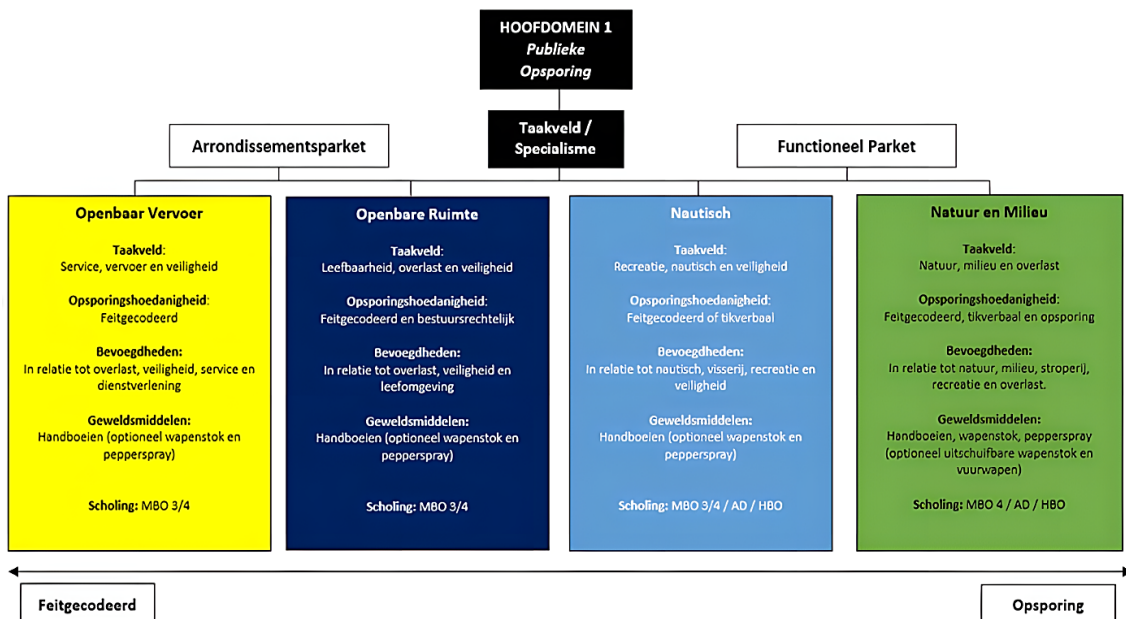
HOOFDOMEIN 1
Publieke
Opsporing

Arrondissementsparket

Taakveld /
Specialisme

Functioneel Parket

Openbaar Vervoer

Taakveld:
Service, vervoer en veiligheid

Opsporingshoedanigheid:
Feitgecodeerd

Bevoegdheden:
In relatie tot overlast, veiligheid, service en dienstverlening

Geweldsmiddelen:
Handboeien (optioneel wapenstok en pepperspray)

Scholing: MBO 3/4

Openbare Ruimte

Taakveld:
Leefbaarheid, overlast en veiligheid

Opsporingshoedanigheid:
Feitgecodeerd en bestuursrechtelijk

Bevoegdheden:
In relatie tot overlast, veiligheid en leefomgeving

Geweldsmiddelen:
Handboeien (optioneel wapenstok en pepperspray)

Scholing: MBO 3/4

Nautisch

Taakveld:
Recreatie, nautisch en veiligheid

Opsporingshoedanigheid:
Feitgecodeerd of tikverbaal

Bevoegdheden:
In relatie tot nautisch, visserij, recreatie en veiligheid

Geweldsmiddelen:
Handboeien (optioneel wapenstok en pepperspray)

Scholing: MBO 3/4 / AD / HBO

Natuur en Milieu

Taakveld:
Natuur, milieu en overlast

Opsporingshoedanigheid:
Feitgecodeerd, tikverbaal en opsporing

Bevoegdheden:
In relatie tot natuur, milieu, stroperij, recreatie en overlast.

Geweldsmiddelen:
Handboeien, wapenstok, pepperspray (optioneel uitschuifbare wapenstok en vuurwapen)

Scholing: MBO 4 / AD / HBO

Feitgecodeerd

Opsporing